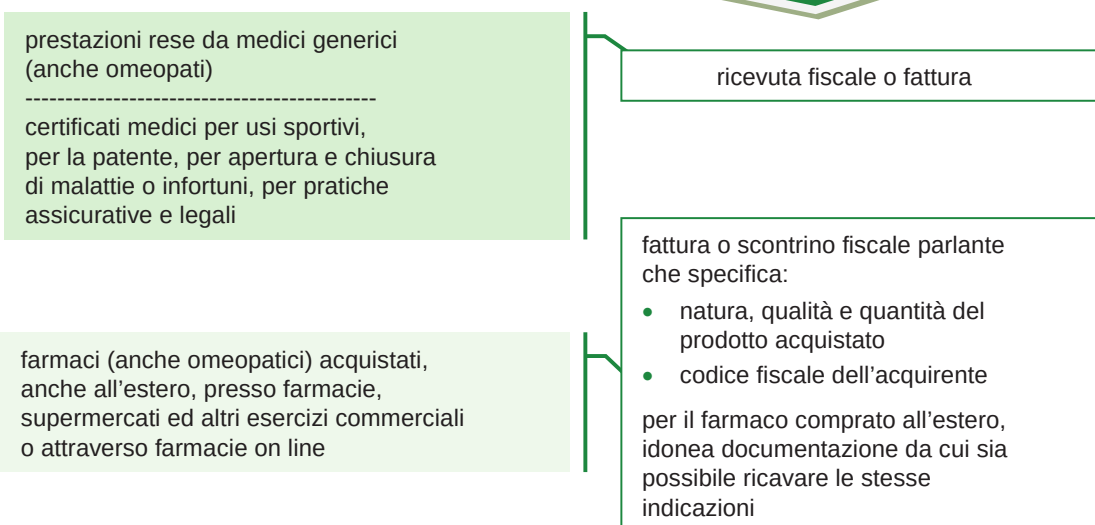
prestazioni rese da medici generici (anche omeopati)
-------------------------------------------
certificati medici per usi sportivi, per la patente, per apertura e chiusura di malattie o infortuni, per pratiche assicurative e legali

ricevuta fiscale o fattura

farmaci (anche omeopatici) acquistati, anche all'estero, presso farmacie, supermercati ed altri esercizi commerciali o attraverso farmacie on line

fattura o scontrino fiscale parlante che specifica:
- natura, qualità e quantità del prodotto acquistato
- codice fiscale dell'acquirente

per il farmaco comprato all'estero, idonea documentazione da cui sia possibile ricavare le stesse indicazioni